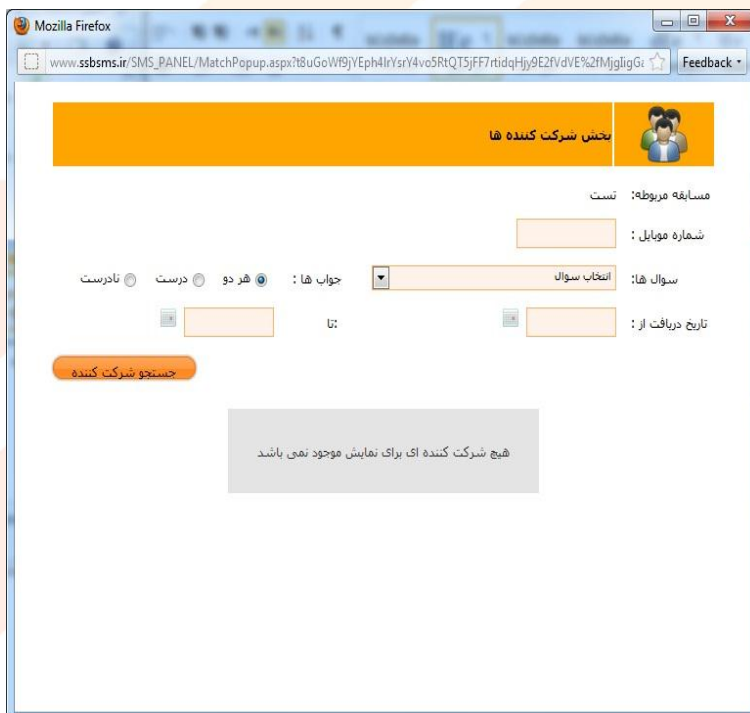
Mozilla Firefox

www.ssbsms.ir/SMS_PANEL/MatchPopup.aspx?t8uGoWf9jYEph4lrYsrY4vo5RtQT5jFF7rtidqHjy9E2fVdVE%2fMjgligG

Feedback

بخش شرکت کننده ها

مسابقه مربوطه: تست

شماره موبایل :

سوال ها: انتخاب سوال

جواب ها : هر دو درست نادرست

تاریخ دریافت از :

:تا

جستجو شرکت کننده

هیچ شرکت کننده ای برای نمایش موجود نمی باشد